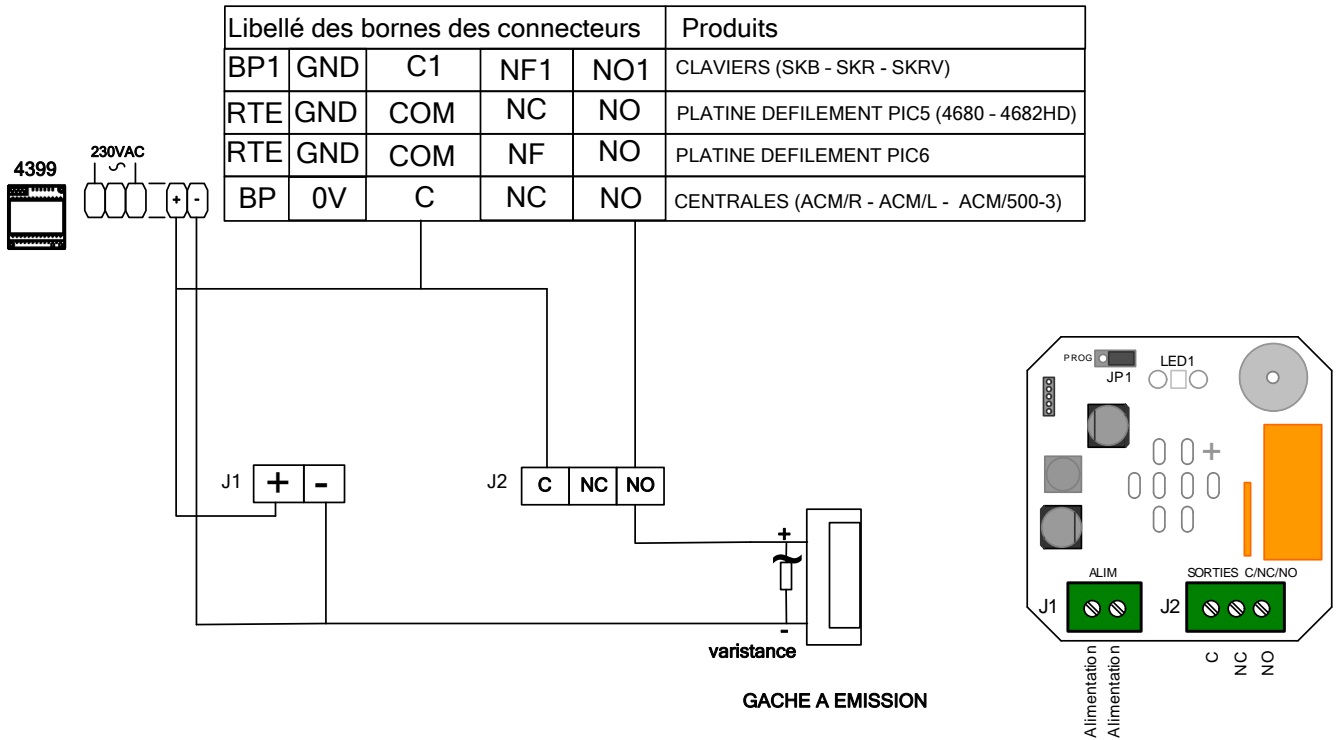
| Libellé des bornes des connecteurs | | | | | Produits |
|---|---|---|---|---|---|
| BP1 | GND | C1 | NF1 | NO1 | CLAVIERS (SKB - SKR - SKRV) |
| RTE | GND | COM | NC | NO | PLATINE DEFILEMENT PIC5 (4680 - 4682HD) |
| RTE | GND | COM | NF | NO | PLATINE DEFILEMENT PIC6 |
| BP | 0V | C | NC | NO | CENTRALES (ACM/R - ACM/L - ACM/500-3) |

4399

230VAC

~

+ -

J1 + -

J2 C NC NO

+

-

varistance

GACHE A EMISSION

PROG

JP1

LED1

+

ALIM

SORTIES C/NC/NO

J1

J2

Alimentation
Alimentation

C
NC
NO